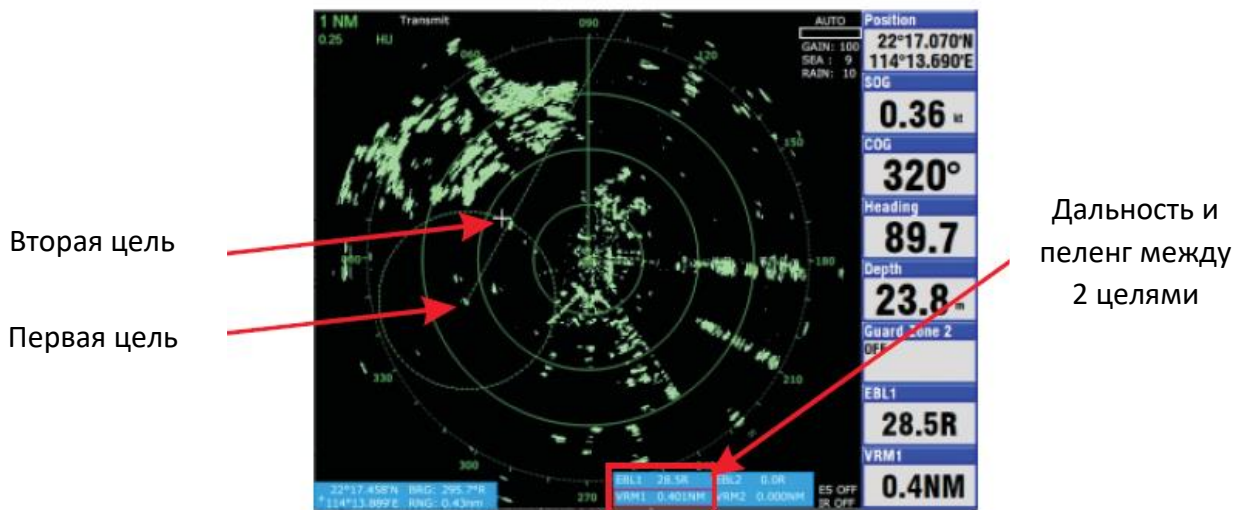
1 NM
0.25
Transmit
HU
090
120
150
180
210
270
300
330
060
AUTO
GAIN: 100
SEA: 9
RAIN: 10

Position
22°17.070'N
114°13.690'E
SOG
0.36 kt
COG
320°
Heading
89.7
Depth
23.8 m
Guard Zone 2
OFF
EBL1
28.5R
VRM1
0.4NM

22°17.458'N BRG: 295.7°R
114°13.889'E RNG: 0.43nm

EBL1 28.5R EBL2 0.0R
VRM1 0.401NM VRM2 0.000NM
ES OFF
IR OFF

Вторая цель

Первая цель

Дальность и пеленг между 2 целями